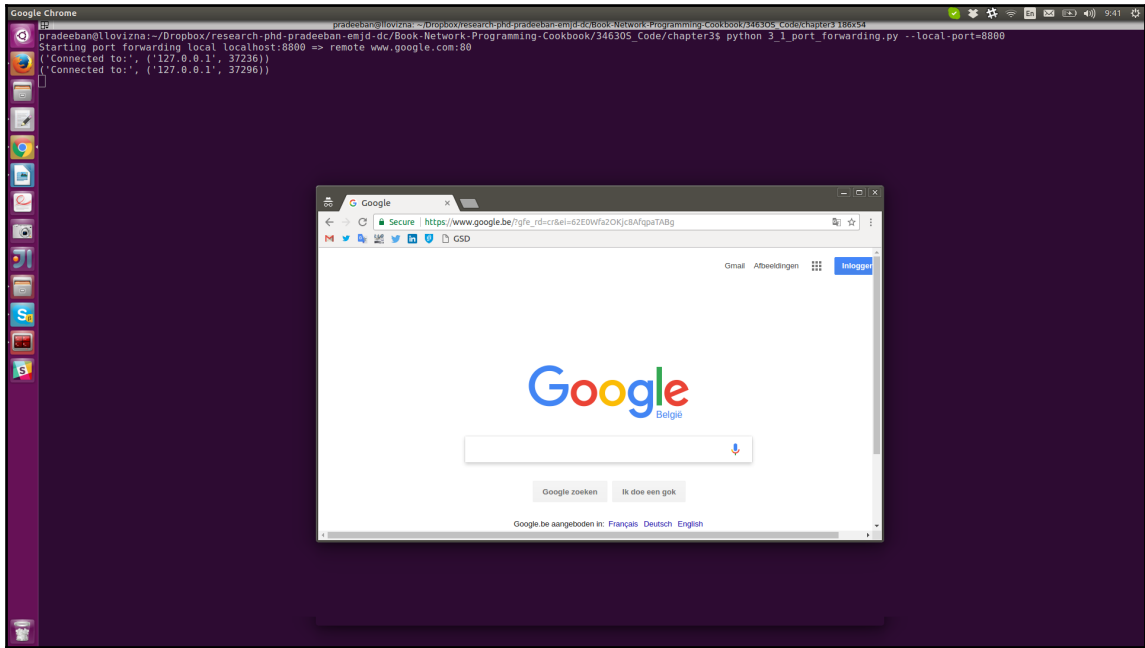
Google Chrome

pradeeban@llovizna: ~/Dropbox/research-phd-pradeeban-emjd-dc/Book-Network-Programming-Cookbook/3463OS_Code/chapter3 186x54

En 9:41

pradeeban@llovizna:~/Dropbox/research-phd-pradeeban-emjd-dc/Book-Network-Programming-Cookbook/3463OS_Code/chapter3$ python 3_1_port_forwarding.py --local-port=8800
Starting port forwarding local localhost:8800 => remote www.google.com:80
('Connected to:', ('127.0.0.1', 37236))
('Connected to:', ('127.0.0.1', 37296))

Google

Secure https://www.google.be/?gfe_rd=cr&ei=62E0Wfa2OKjc8AfqpaTABg

GSD

Gmail Afbeeldingen Inloggen

Google
België

Google zoeken Ik doe een gok

Google.be aangeboden in: Français Deutsch English